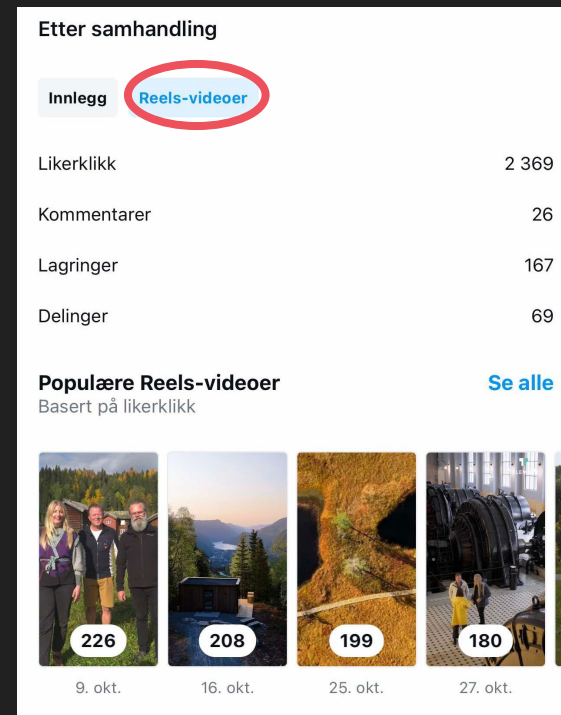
Etter samhandling

Innlegg

Reels-videoer

Likerklikk 2 369

Kommentarer 26

Lagringer 167

Delinger 69

Populære Reels-videoer

Se alle

Basert på likerklikk

226

9. okt.

208

16. okt.

199

25. okt.

180

27. okt.